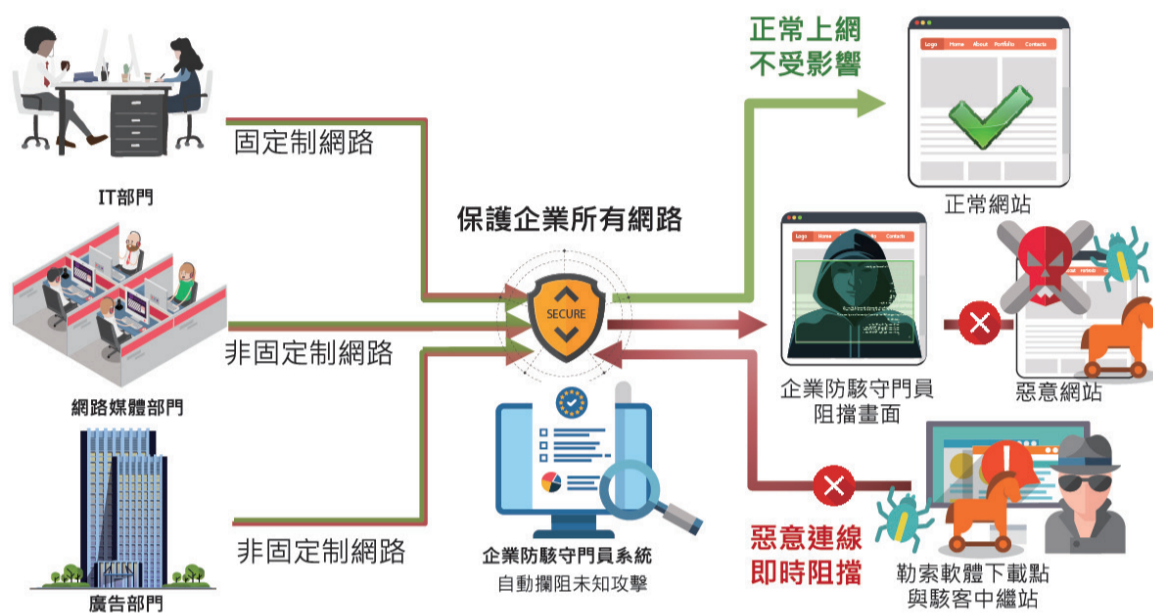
IT部門

固定制網路

網路媒體部門

非固定制網路

廣告部門

非固定制網路

保護企業所有網路

SECURE

企業防駭守門員系統
自動攔阻未知攻擊

正常上網
不受影響

Logo Home About Portfolio Contacts

正常網站

Logo Home Contacts

企業防駭守門員
阻擋畫面

惡意網站

惡意連線
即時阻擋

勒索軟體下載點
與駭客中繼站